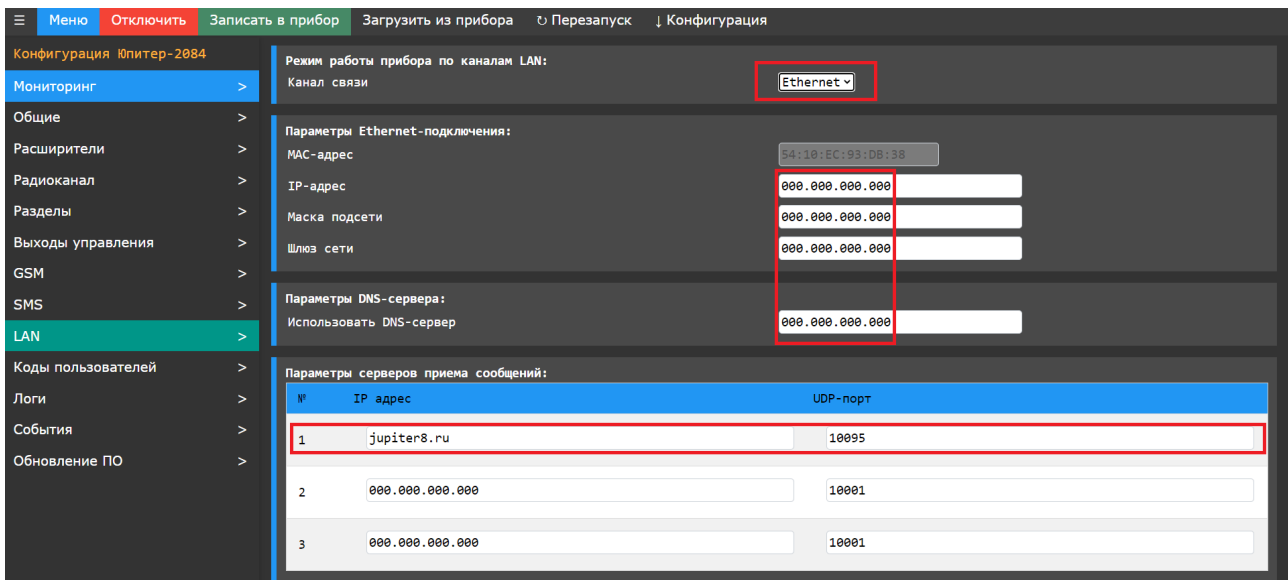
☰ Меню Отключить Записать в прибор Загрузить из прибора ↻ Перезапуск ↓ Конфигурация

Конфигурация Юпитер-2084
Мониторинг >
Общие >
Расширители >
Радиоканал >
Разделы >
Выходы управления >
GSM >
SMS >
LAN >
Коды пользователей >
Логи >
События >
Обновление ПО >

Режим работы прибора по каналам LAN:
Канал связи Ethernet

Параметры Ethernet-подключения:
MAC-адрес 54:10:EC:93:DB:38
IP-адрес 000.000.000.000
Маска подсети 000.000.000.000
Шлюз сети 000.000.000.000

Параметры DNS-сервера:
Использовать DNS-сервер 000.000.000.000

Параметры серверов приема сообщений:

| № | IP адрес | UDP-порт |
|---|---|---|
| 1 | jupiter8.ru | 10095 |
| 2 | 000.000.000.000 | 10001 |
| 3 | 000.000.000.000 | 10001 |